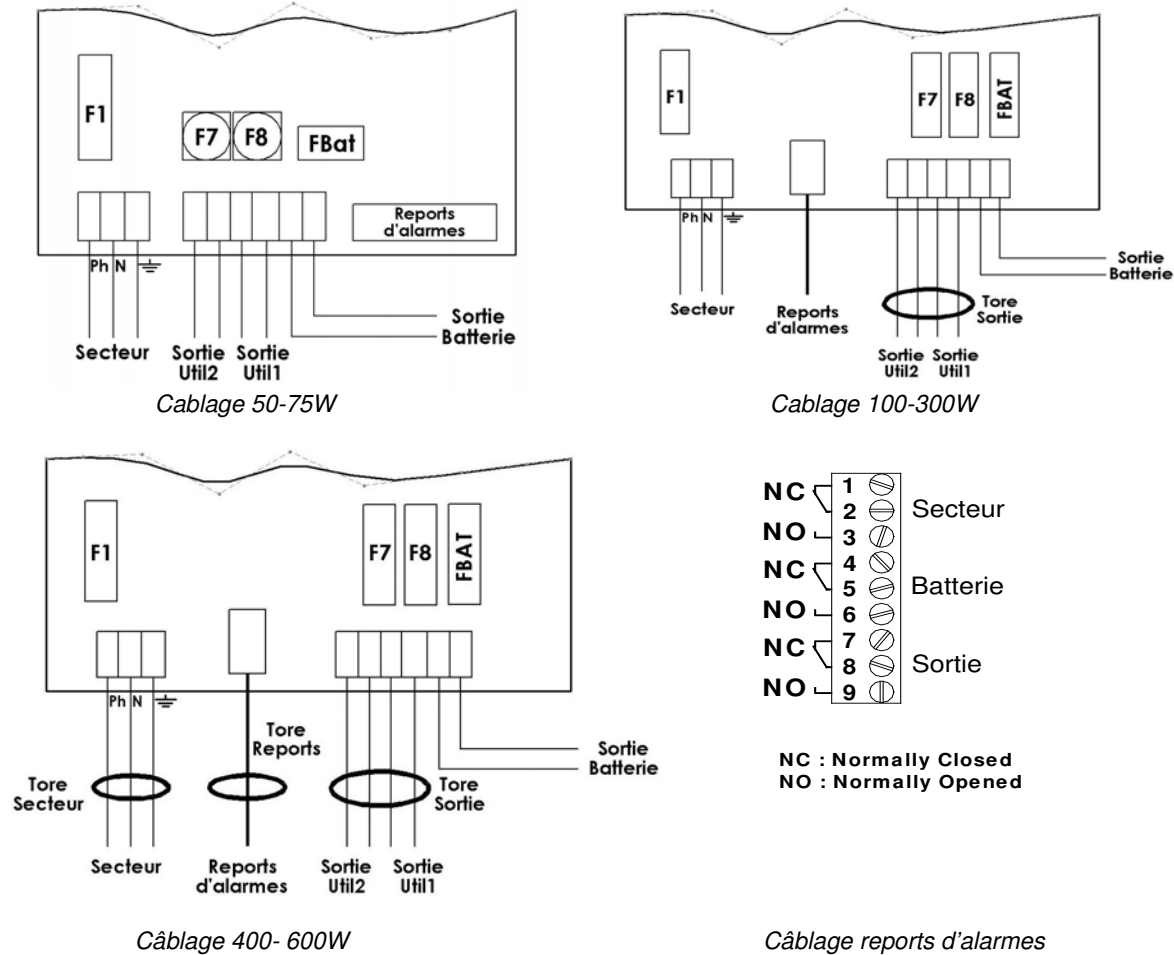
F1
F7
F8
FBat
Reports d'alarmes
Ph N
Secteur
Sortie Util2
Sortie Util1
Sortie
Batterie

Cablage 50-75W

F1
F7
F8
FBAT
Ph N
Secteur
Reports d'alarmes
Tore Sortie
Sortie Util2
Sortie Util1
Sortie
Batterie

Cablage 100-300W

F1
F7
F8
FBAT
Ph N
Tore Reports
Tore Secteur
Tore Sortie
Secteur
Reports d'alarmes
Sortie Util2
Sortie Util1
Sortie
Batterie

Câblage 400- 600W

NC 1
2 Secteur
NO 3
NC 4
5 Batterie
NO 6
NC 7
8 Sortie
NO 9

NC : Normally Closed
NO : Normally Opened

Câblage reports d'alarmes